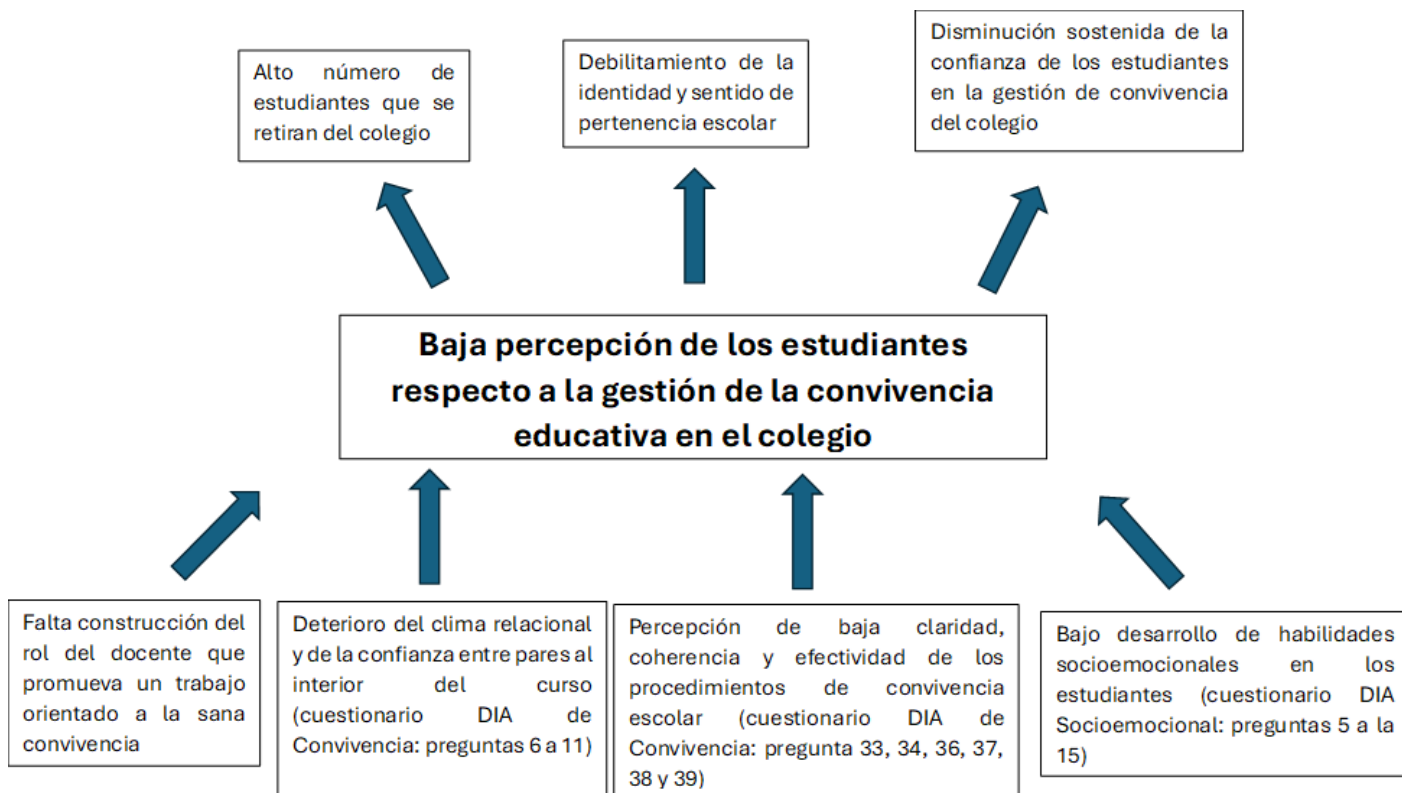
Alto número de estudiantes que se retiran del colegio

Debilitamiento de la identidad y sentido de pertenencia escolar

Disminución sostenida de la confianza de los estudiantes en la gestión de convivencia del colegio

Baja percepción de los estudiantes respecto a la gestión de la convivencia educativa en el colegio

Falta construcción del rol del docente que promueva un trabajo orientado a la sana convivencia

Deterioro del clima relacional y de la confianza entre pares al interior del curso (cuestionario DIA de Convivencia: preguntas 6 a 11)

Percepción de baja claridad, coherencia y efectividad de los procedimientos de convivencia escolar (cuestionario DIA de Convivencia: pregunta 33, 34, 36, 37, 38 y 39)

Bajo desarrollo de habilidades socioemocionales en los estudiantes (cuestionario DIA Socioemocional: preguntas 5 a la 15)